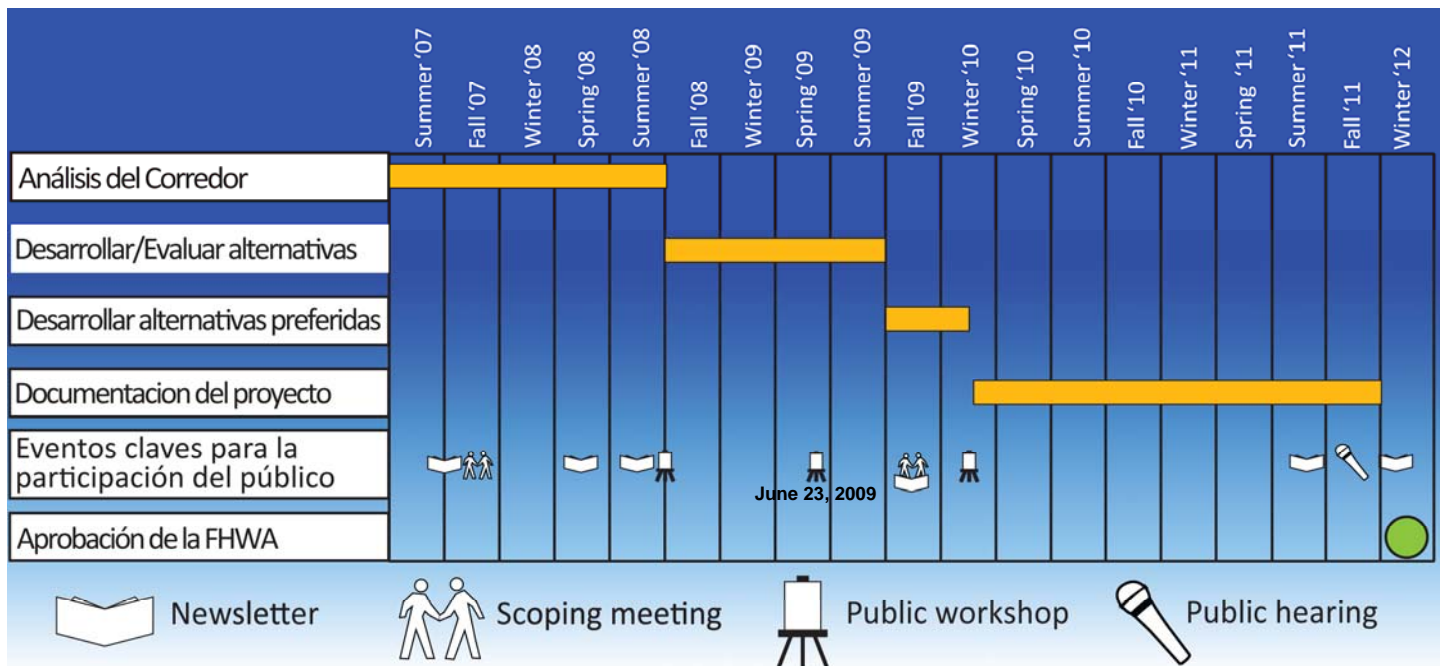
| | Summer '07 | Fall '07 | Winter '08 | Spring '08 | Summer '08 | Fall '08 | Winter '09 | Spring '09 | Summer '09 | Fall '09 | Winter '10 | Spring '10 | Summer '10 | Fall '10 | Winter '11 | Spring '11 | Summer '11 | Fall '11 | Winter '12 |
|---|---|---|---|---|---|---|---|---|---|---|---|---|---|---|---|---|---|---|---|
| Análisis del Corredor | | | | | | | | | | | | | | | | | | | |
| Desarrollar/Evaluar alternativas | | | | | | | | | | | | | | | | | | | |
| Desarrollar alternativas preferidas | | | | | | | | | | | | | | | | | | | |
| Documentacion del proyecto | | | | | | | | | | | | | | | | | | | |
| Eventos claves para la participación del público | | | | | | | | June 23, 2009 | | | | | | | | | | | |
| Aprobación de la FHWA | | | | | | | | | | | | | | | | | | | |

Newsletter Scoping meeting Public workshop Public hearing